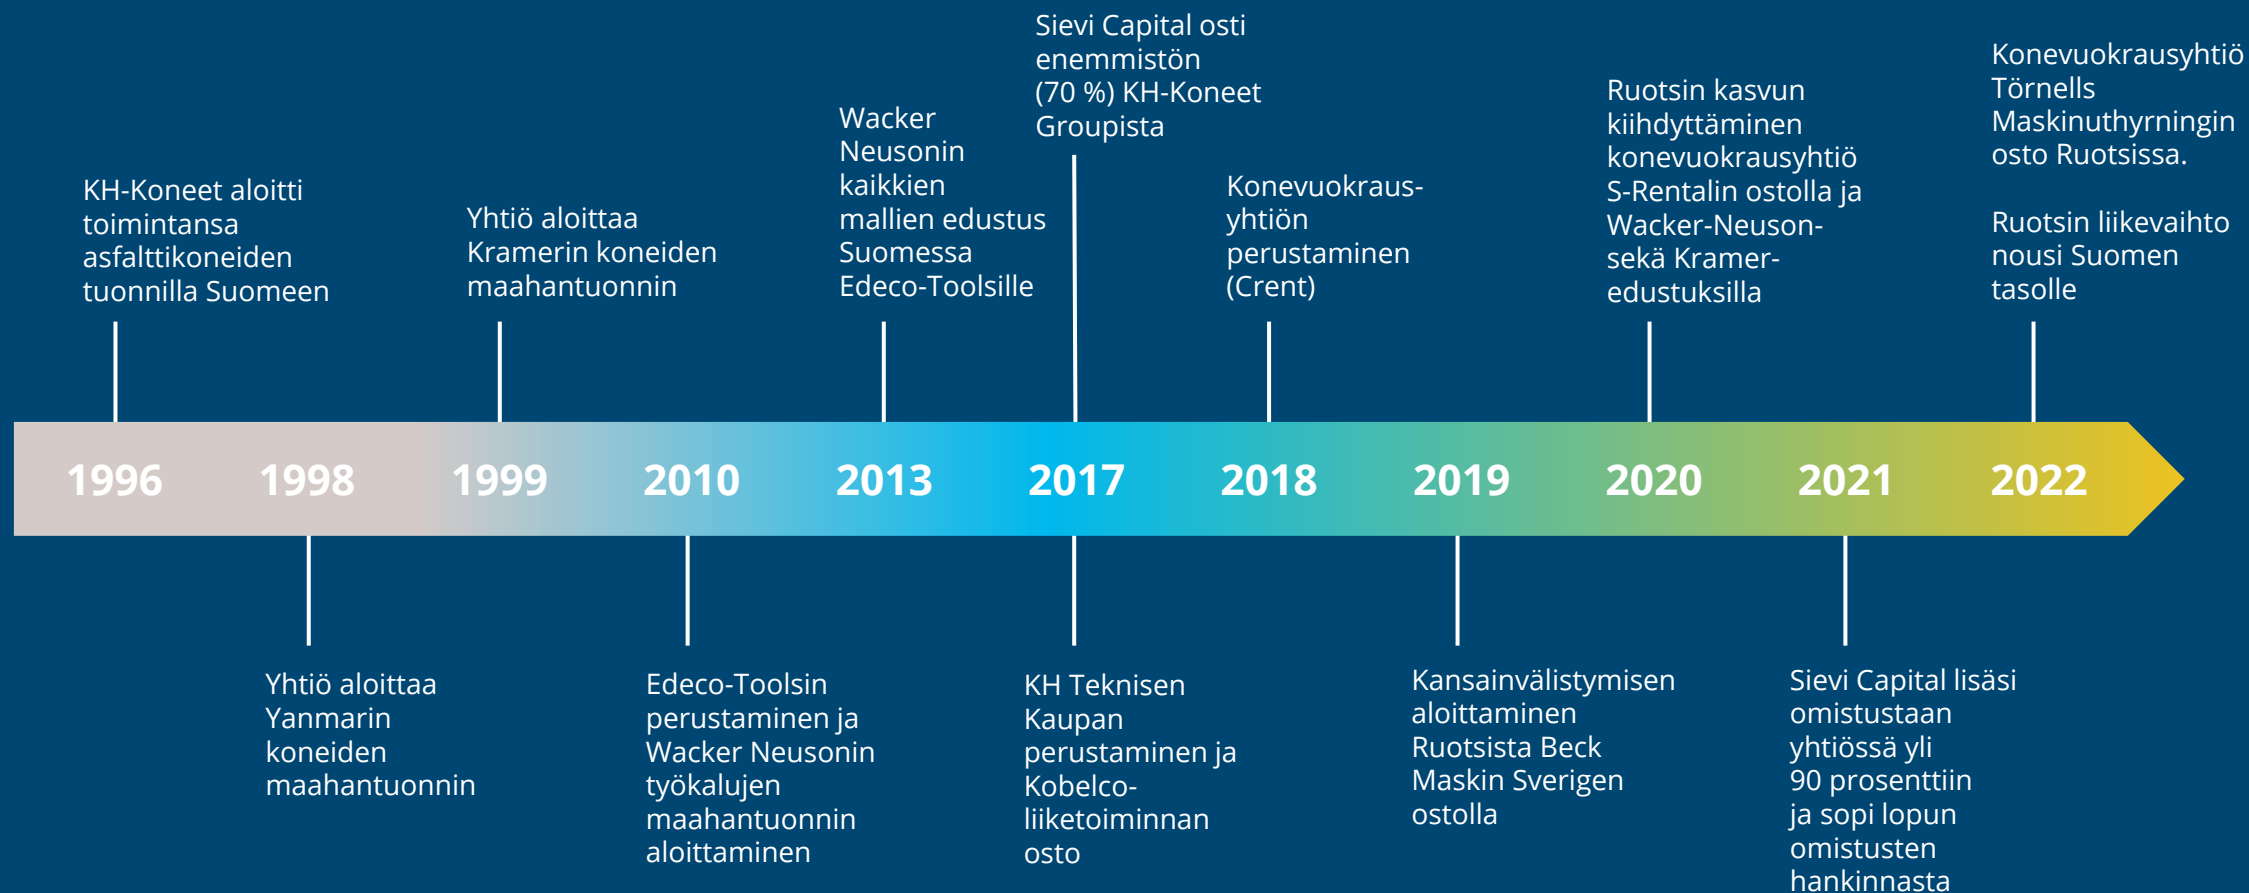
KH-Koneet aloitti toimintansa asfalttikoneiden tuonnilla Suomeen

Yhtiö aloittaa Kramerin koneiden maahantuonnin

Wacker Neusonin kaikkien mallien edustus Suomessa Edeco-Toolsille

Sievi Capital osti enemmistön (70 %) KH-Koneet Groupista

Konevuokrausyhtiön perustaminen (Crent)

Ruotsin kasvun kiihdyttäminen konevuokrausyhtiö S-Rentalin ostolla ja Wacker-Neuson- sekä Kramer-edustuksilla

Konevuokrausyhtiö Törnells Maskinuthyrningin osto Ruotsissa.

Ruotsin liikevaihto nousi Suomen tasolle

1996 1998 1999 2010 2013 2017 2018 2019 2020 2021 2022

Yhtiö aloittaa Yanmarin koneiden maahantuonnin

Edeco-Toolsin perustaminen ja Wacker Neusonin työkalujen maahantuonnin aloittaminen

KH Teknisen Kaupan perustaminen ja Kobelco-liiketoiminnan osto

Kansainvälistymisen aloittaminen Ruotsista Beck Maskin Sverigen ostolla

Sievi Capital lisäsi omistustaan yhtiössä yli 90 prosenttiin ja sopi lopun omistusten hankinnasta